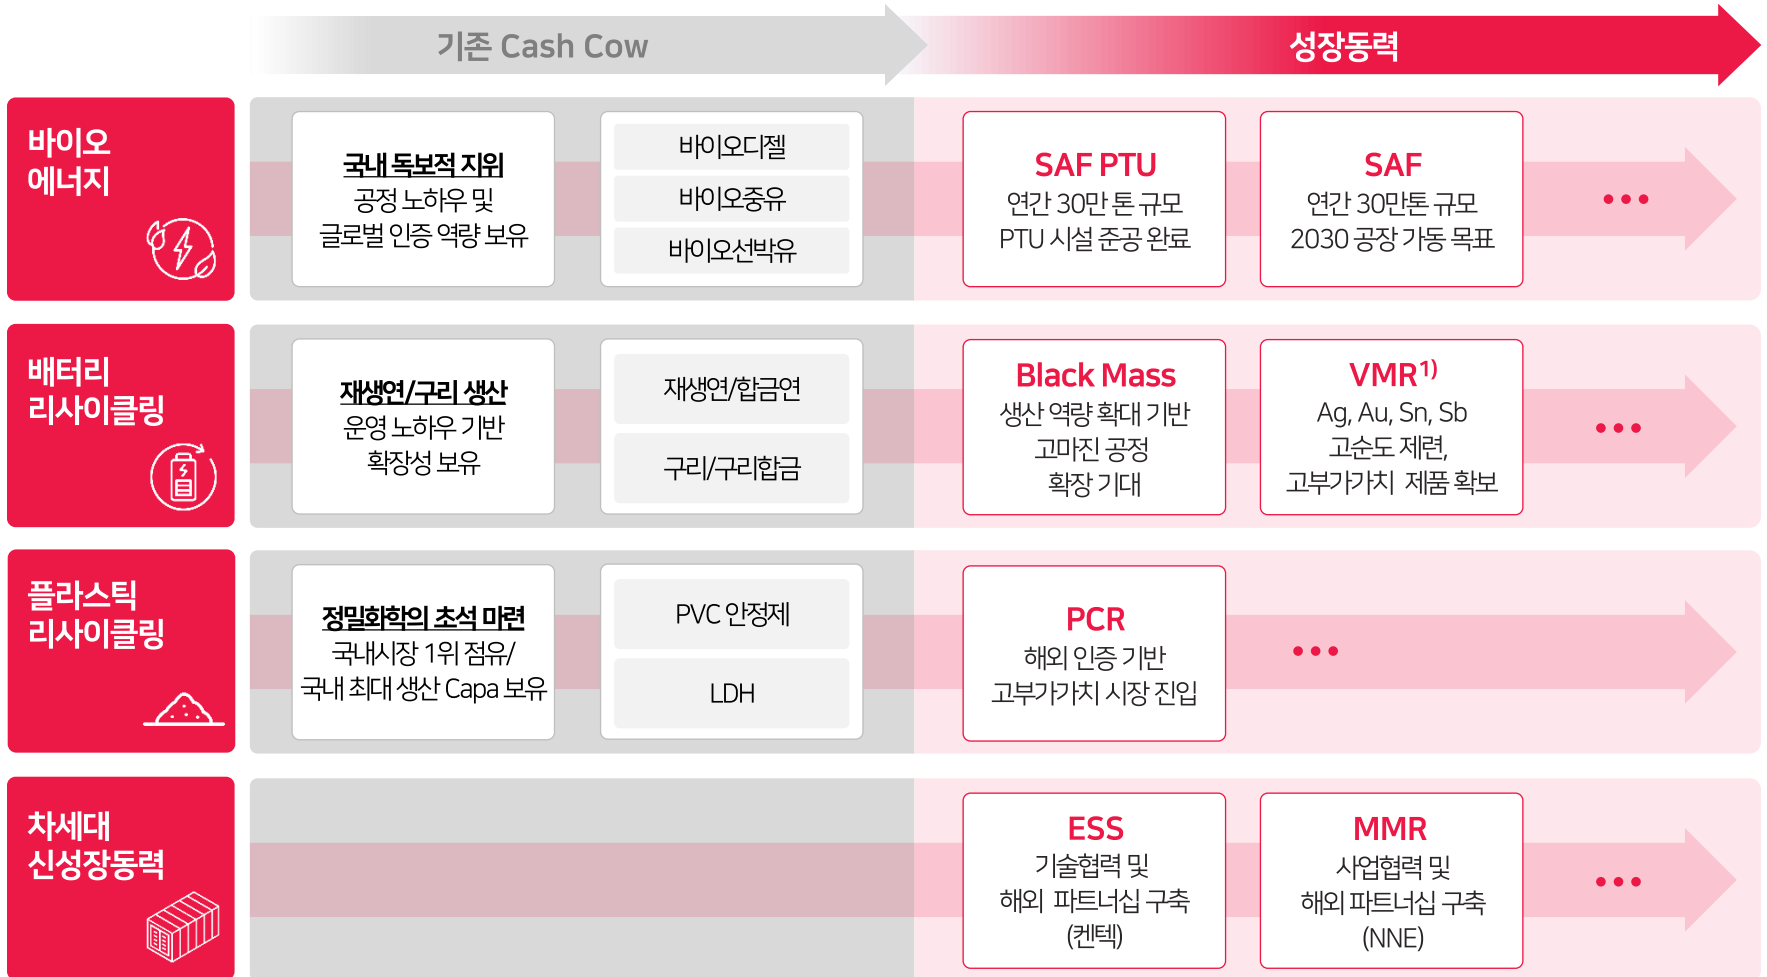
기존 Cash Cow

성장동력

바이오 에너지

국내 독보적 지위
공정 노하우 및 글로벌 인증 역량 보유

바이오디젤
바이오중유
바이오선박유

SAF PTU
연간 30만 톤 규모
PTU 시설 준공 완료

SAF
연간 30만톤 규모
2030 공장 가동 목표

• • •

배터리 리사이클링

재생연/구리 생산
운영 노하우 기반
확장성 보유

재생연/합금연
구리/구리합금

Black Mass
생산 역량 확대 기반
고마진 공정
확장 기대

VMR$^{1)}$
Ag, Au, Sn, Sb
고순도 제련,
고부가가치 제품 확보

• • •

플라스틱 리사이클링

정밀화학의 초석 마련
국내시장 1위 점유/
국내 최대 생산 Capa 보유

PVC 안정제
LDH

PCR
해외 인증 기반
고부가가치 시장 진입

• • •

차세대 신성장동력

ESS
기술협력 및
해외 파트너십 구축
(컨텍)

MMR
사업협력 및
해외 파트너십 구축
(NNE)

• • •